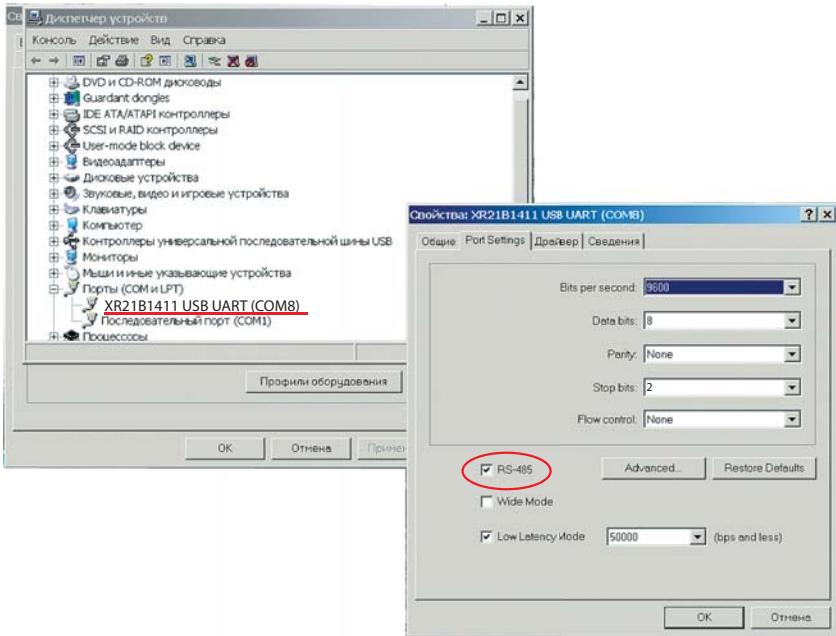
Св Диспетчер устройств

Консоль Действие Вид Справка

DVD и CD-ROM дисководы
Guardant dongles
IDE ATA/ATAPI контроллеры
SCSI и RAID контроллеры
User-mode block device
Видеоадаптеры
Дисковые устройства
Звуковые, видео и игровые устройства
Клавиатуры
Компьютер
Контроллеры универсальной последовательной шины USB
Мониторы
Мыши и иные указывающие устройства
Порты (COM и LPT)
XR21B1411 USB UART (COM8)
Последовательный порт (COM1)
Процессоры

Профили оборудования

OK Отмена Приме

Свойства: XR21B1411 USB UART (COM8)

Общие | Port Settings | Драйвер | Сведения

Bits per second: 9600
Data bits: 8
Parity: None
Stop bits: 2
Flow control: None

RS-485
Advanced...
Restore Defaults
Wide Mode
Low Latency Mode 50000 (bps and less)

OK Отмена